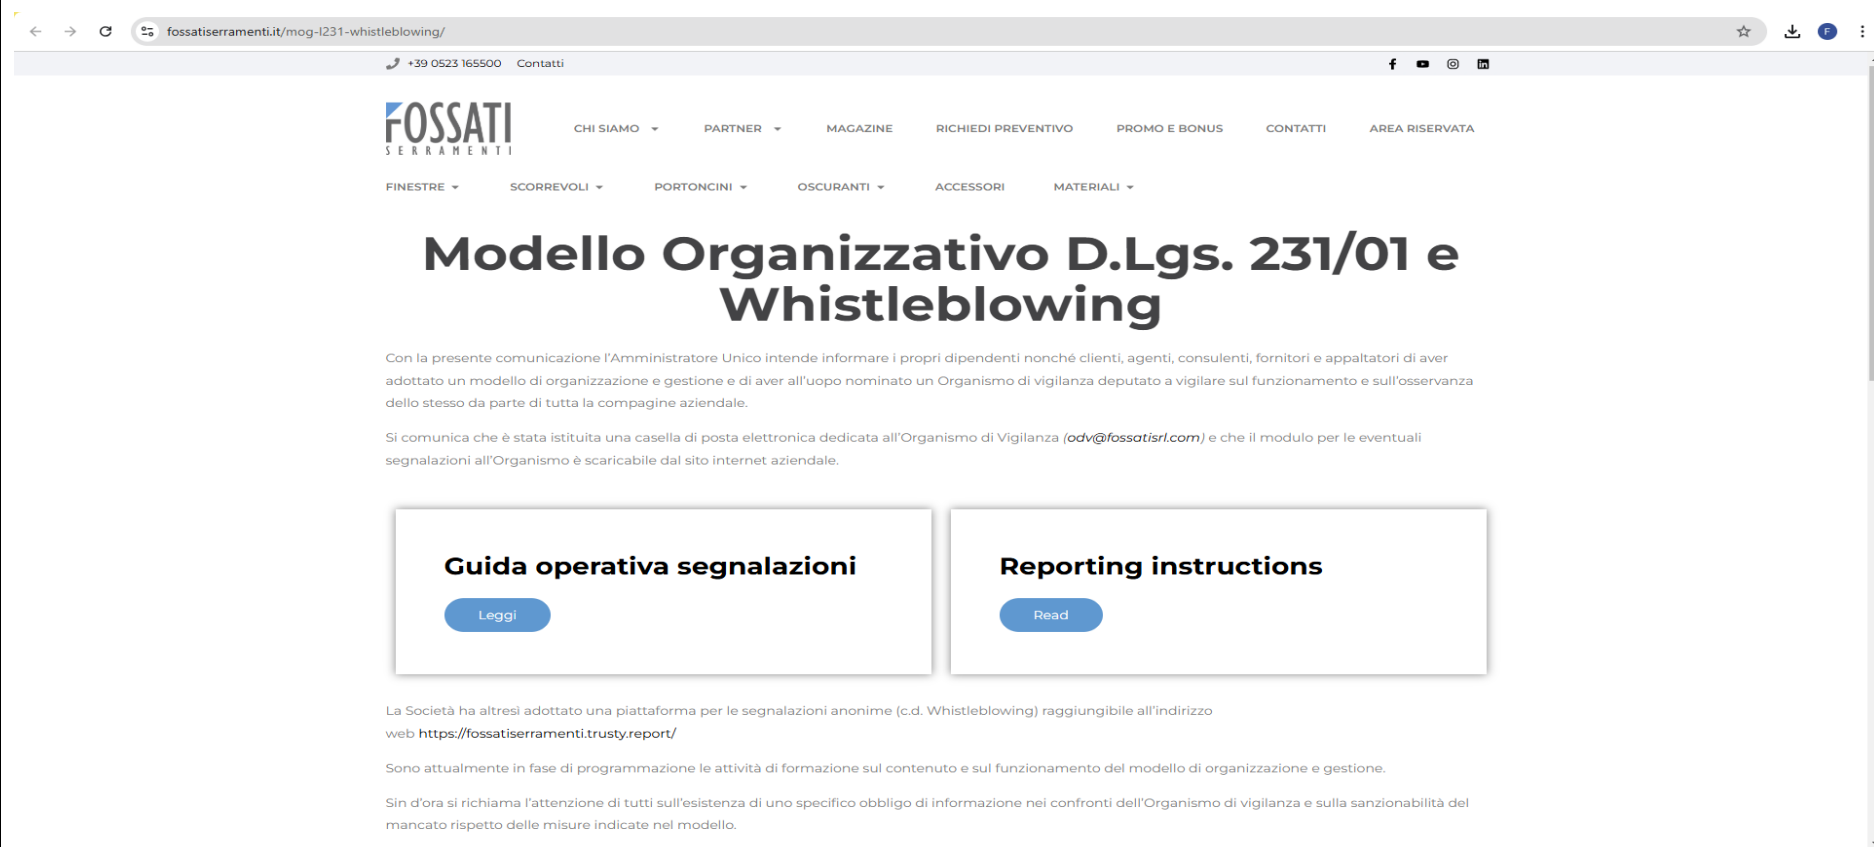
fossatiserramenti.it/mog-l231-whistleblowing/

F

+39 0523 165500 Contatti

FOSSATI
SERRAMENTI

CHI SIAMO PARTNER MAGAZINE RICHIEDI PREVENTIVO PROMO E BONUS CONTATTI AREA RISERVATA

FINESTRE SCORREVOLI PORTONCINI OSCURANTI ACCESSORI MATERIALI

Modello Organizzativo D.Lgs. 231/01 e Whistleblowing

Con la presente comunicazione l'Amministratore Unico intende informare i propri dipendenti nonché clienti, agenti, consulenti, fornitori e appaltatori di aver adottato un modello di organizzazione e gestione e di aver all'uopo nominato un Organismo di vigilanza deputato a vigilare sul funzionamento e sull'osservanza dello stesso da parte di tutta la compagine aziendale.

Si comunica che è stata istituita una casella di posta elettronica dedicata all'Organismo di Vigilanza (odv@fossatisrl.com) e che il modulo per le eventuali segnalazioni all'Organismo è scaricabile dal sito internet aziendale.

Guida operativa segnalazioni

Leggi

Reporting instructions

Read

La Società ha altresì adottato una piattaforma per le segnalazioni anonime (c.d. Whistleblowing) raggiungibile all'indirizzo web https://fossatiserramenti.trusty.report/

Sono attualmente in fase di programmazione le attività di formazione sul contenuto e sul funzionamento del modello di organizzazione e gestione.

Sin d'ora si richiama l'attenzione di tutti sull'esistenza di uno specifico obbligo di informazione nei confronti dell'Organismo di vigilanza e sulla sanzionabilità del mancato rispetto delle misure indicate nel modello.